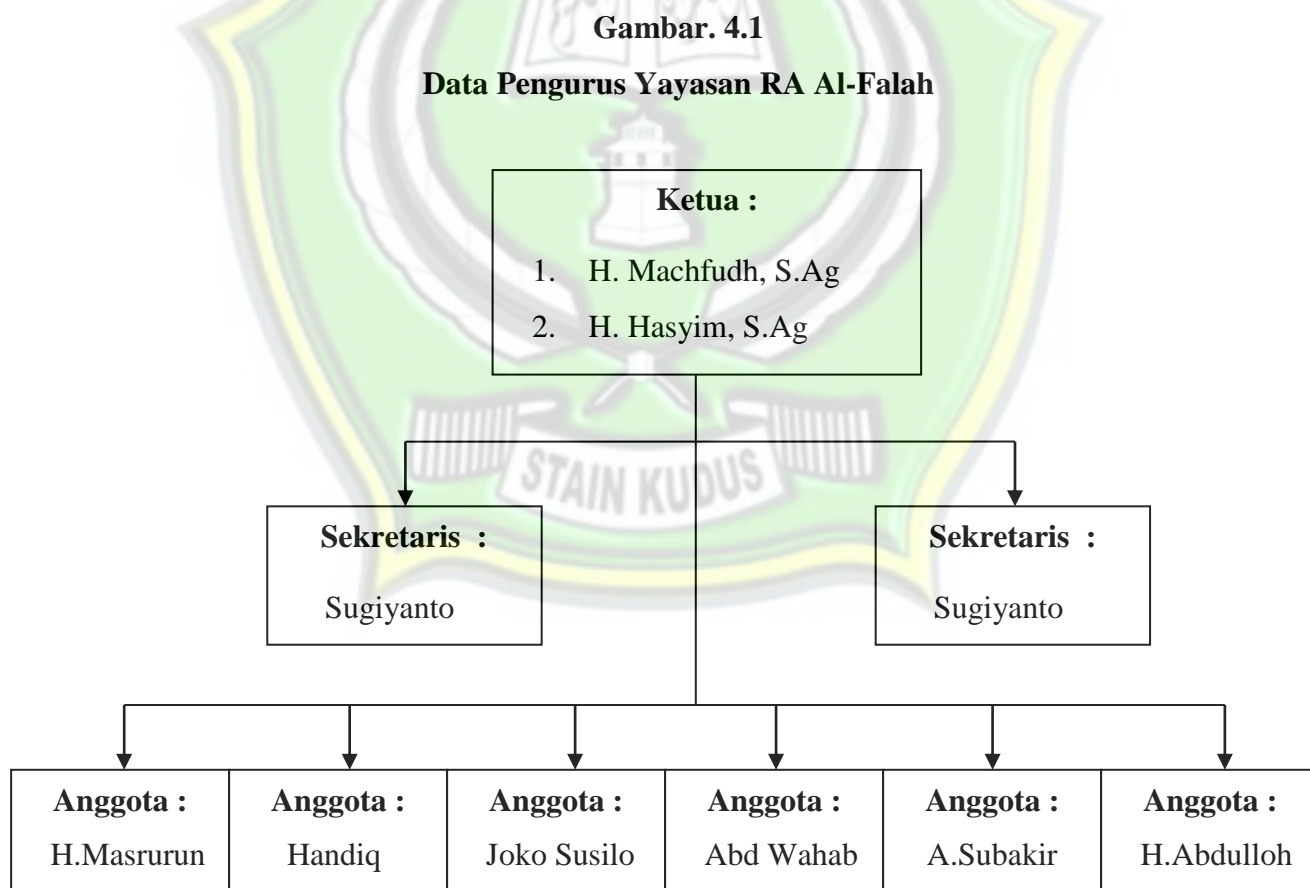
Gambar. 4.1

Data Pengurus Yayasan RA Al-Falah

Ketua :

1. H. Machfudh, S.Ag
2. H. Hasyim, S.Ag

STAIN KUDUS

Sekretaris :
Sugiyanto

Sekretaris :
Sugiyanto

Anggota :
H.Masrurun

Anggota :
Handiq

Anggota :
Joko Susilo

Anggota :
Abd Wahab

Anggota :
A.Subakir

Anggota :
H.Abdulloh